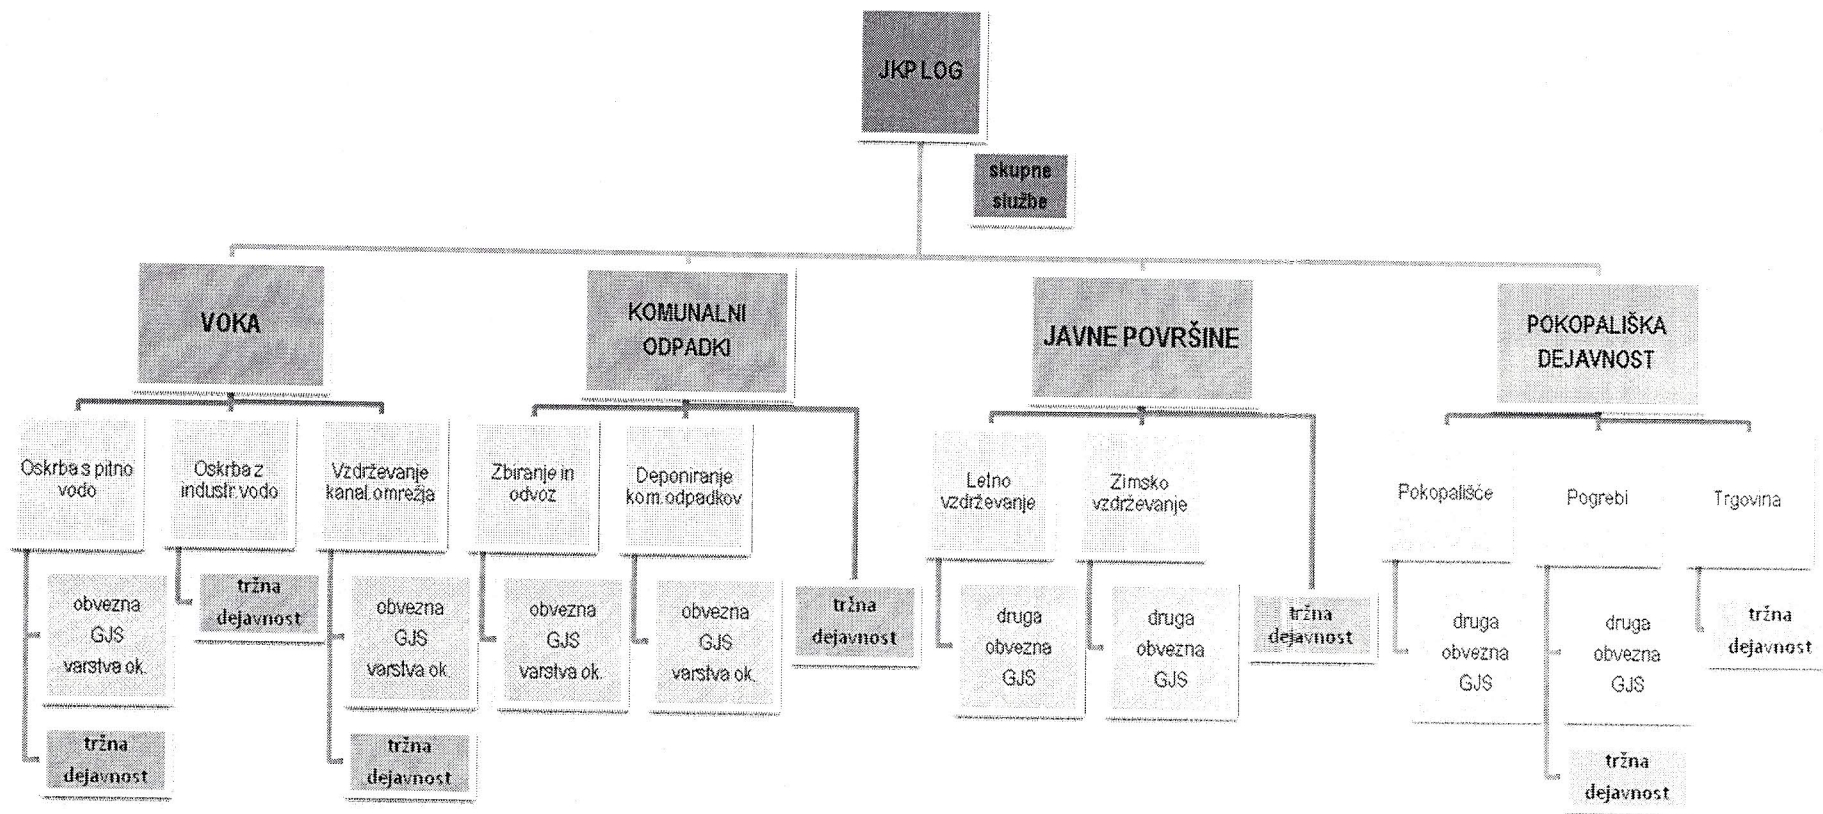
JKP LOG

skupne službe

VOKA

KOMUNALNI ODPADKI

JAVNE POVRŠINE

POKOPALIŠKA DEJAVNOST

Oskrba s pitno vodo

obvezna GJS varstva ok.

tržna dejavnost

Oskrba z industr. vodo

tržna dejavnost

Vzdrževanje kanal. omrežja

obvezna GJS varstva ok.

tržna dejavnost

Zbiranje in odvoz

obvezna GJS varstva ok.

Deponiranje kom. odpadkov

obvezna GJS varstva ok.

tržna dejavnost

Letno vzdrževanje

druga obvezna GJS

Zimsko vzdrževanje

druga obvezna GJS

tržna dejavnost

Pokopališče

druga obvezna GJS

Pogrebi

druga obvezna GJS

tržna dejavnost

Trgovina

tržna dejavnost